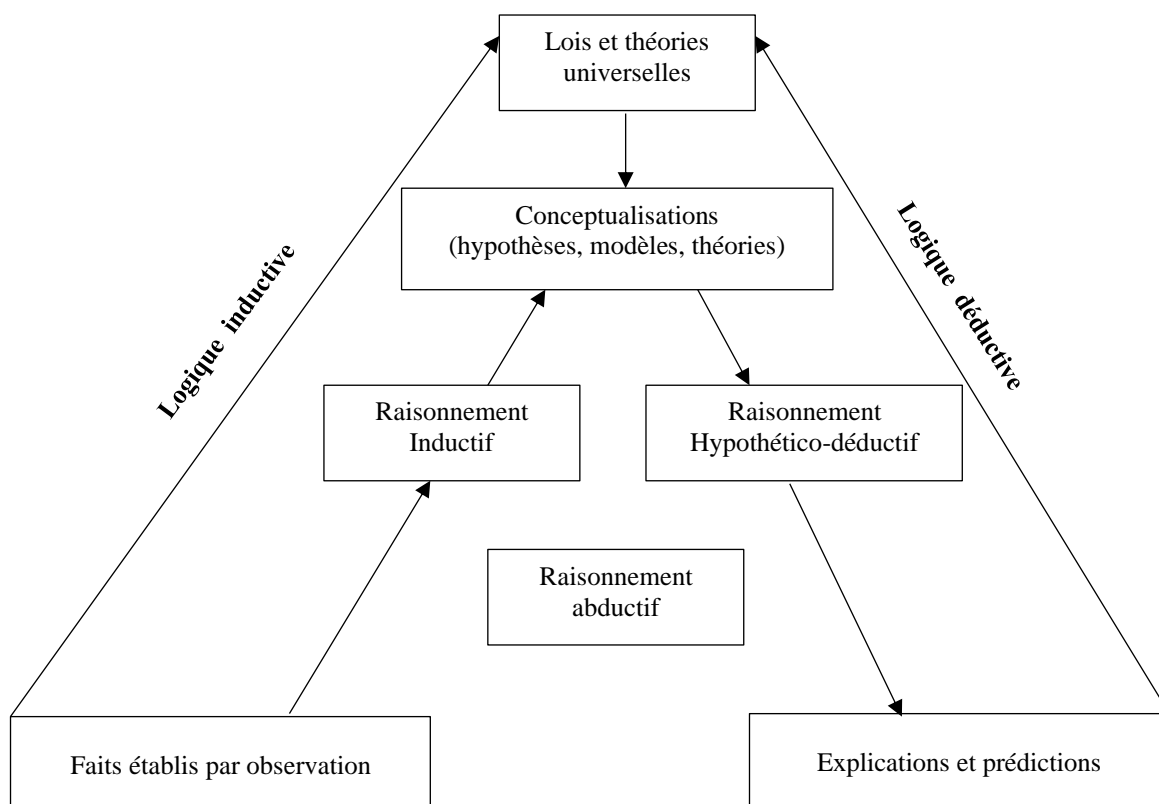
Lois et théories universelles

Conceptualisations (hypothèses, modèles, théories)

Logique inductive

Logique déductive

Raisonnement Inductif

Raisonnement Hypothético-déductif

Raisonnement abductif

Faits établis par observation

Explications et prédictions